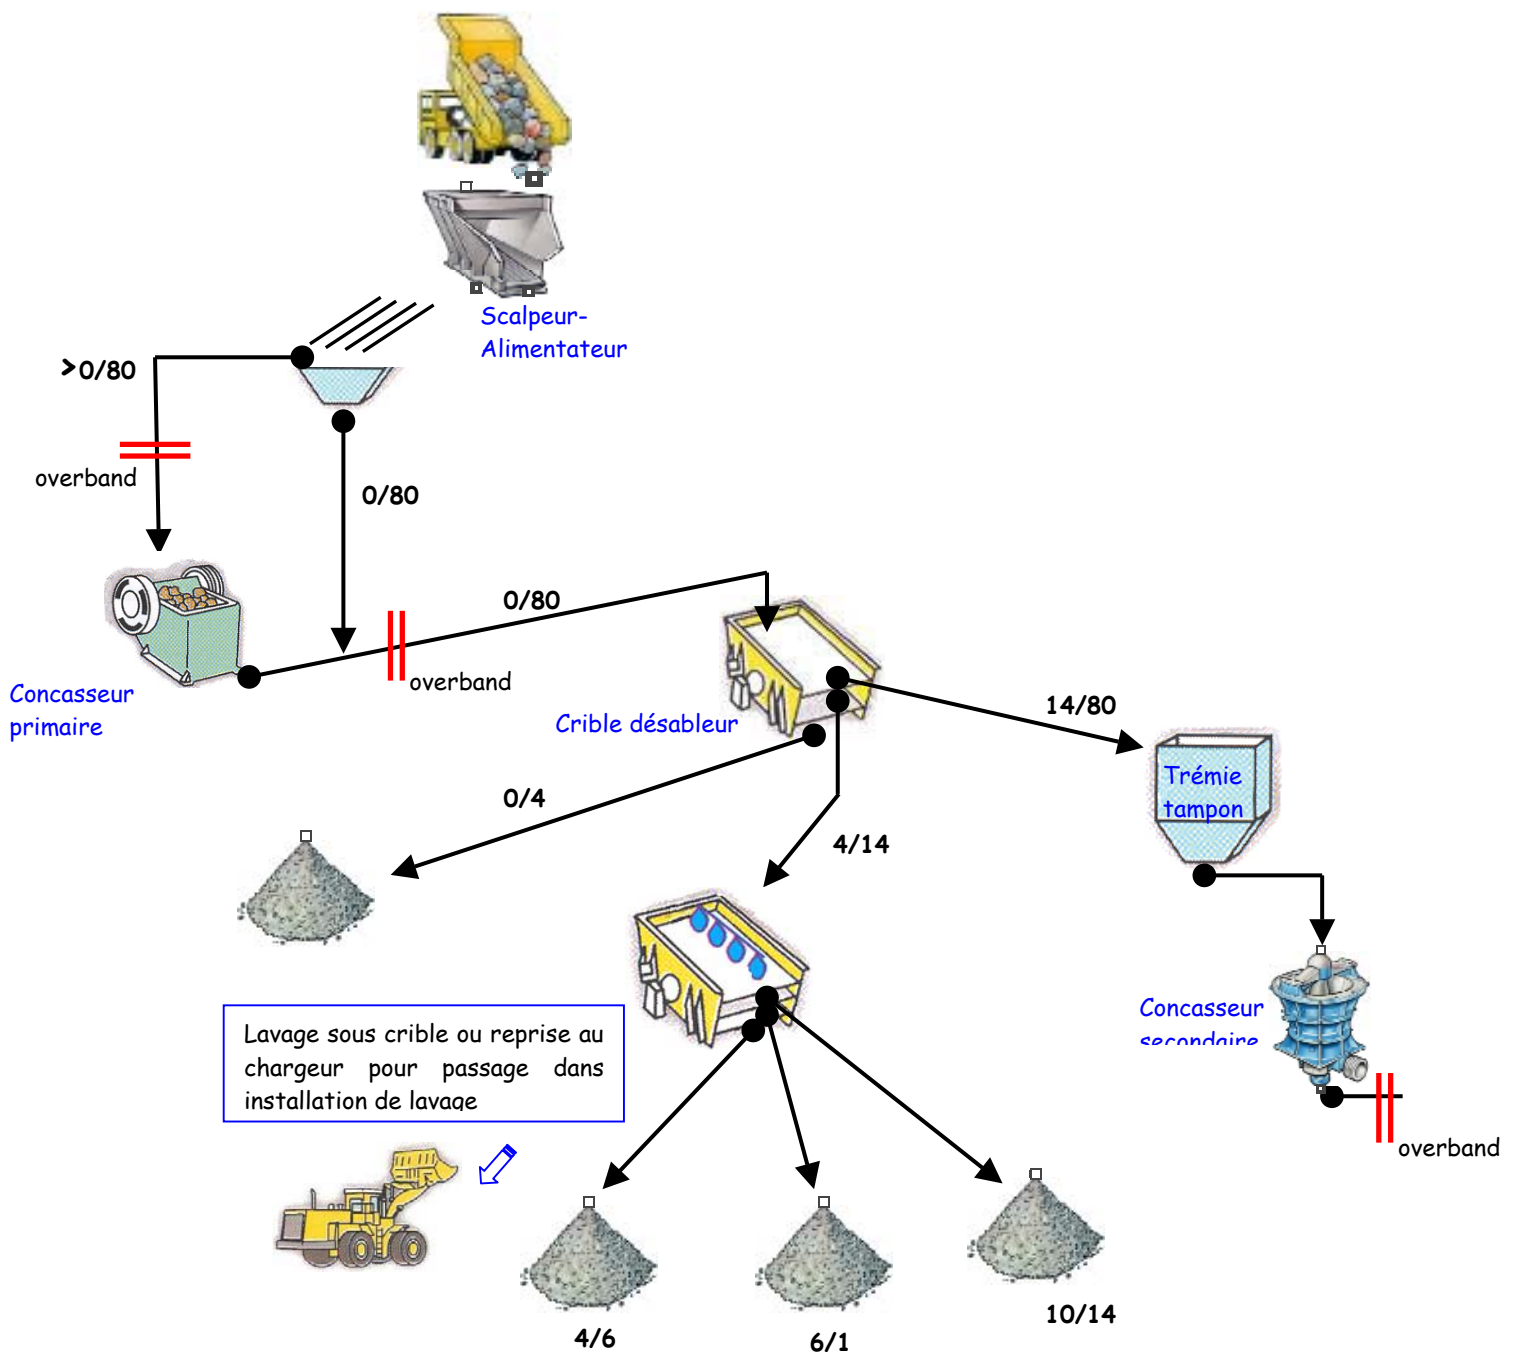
Scalpeur-Alimentateur

>0/80

overband

0/80

0/80

overband

Concasseur primaire

Crible désableur

14/80

Trémie tampon

0/4

4/14

Concasseur secondaire

Lavage sous crible ou reprise au chargeur pour passage dans installation de lavage

overband

4/6

6/1

10/14